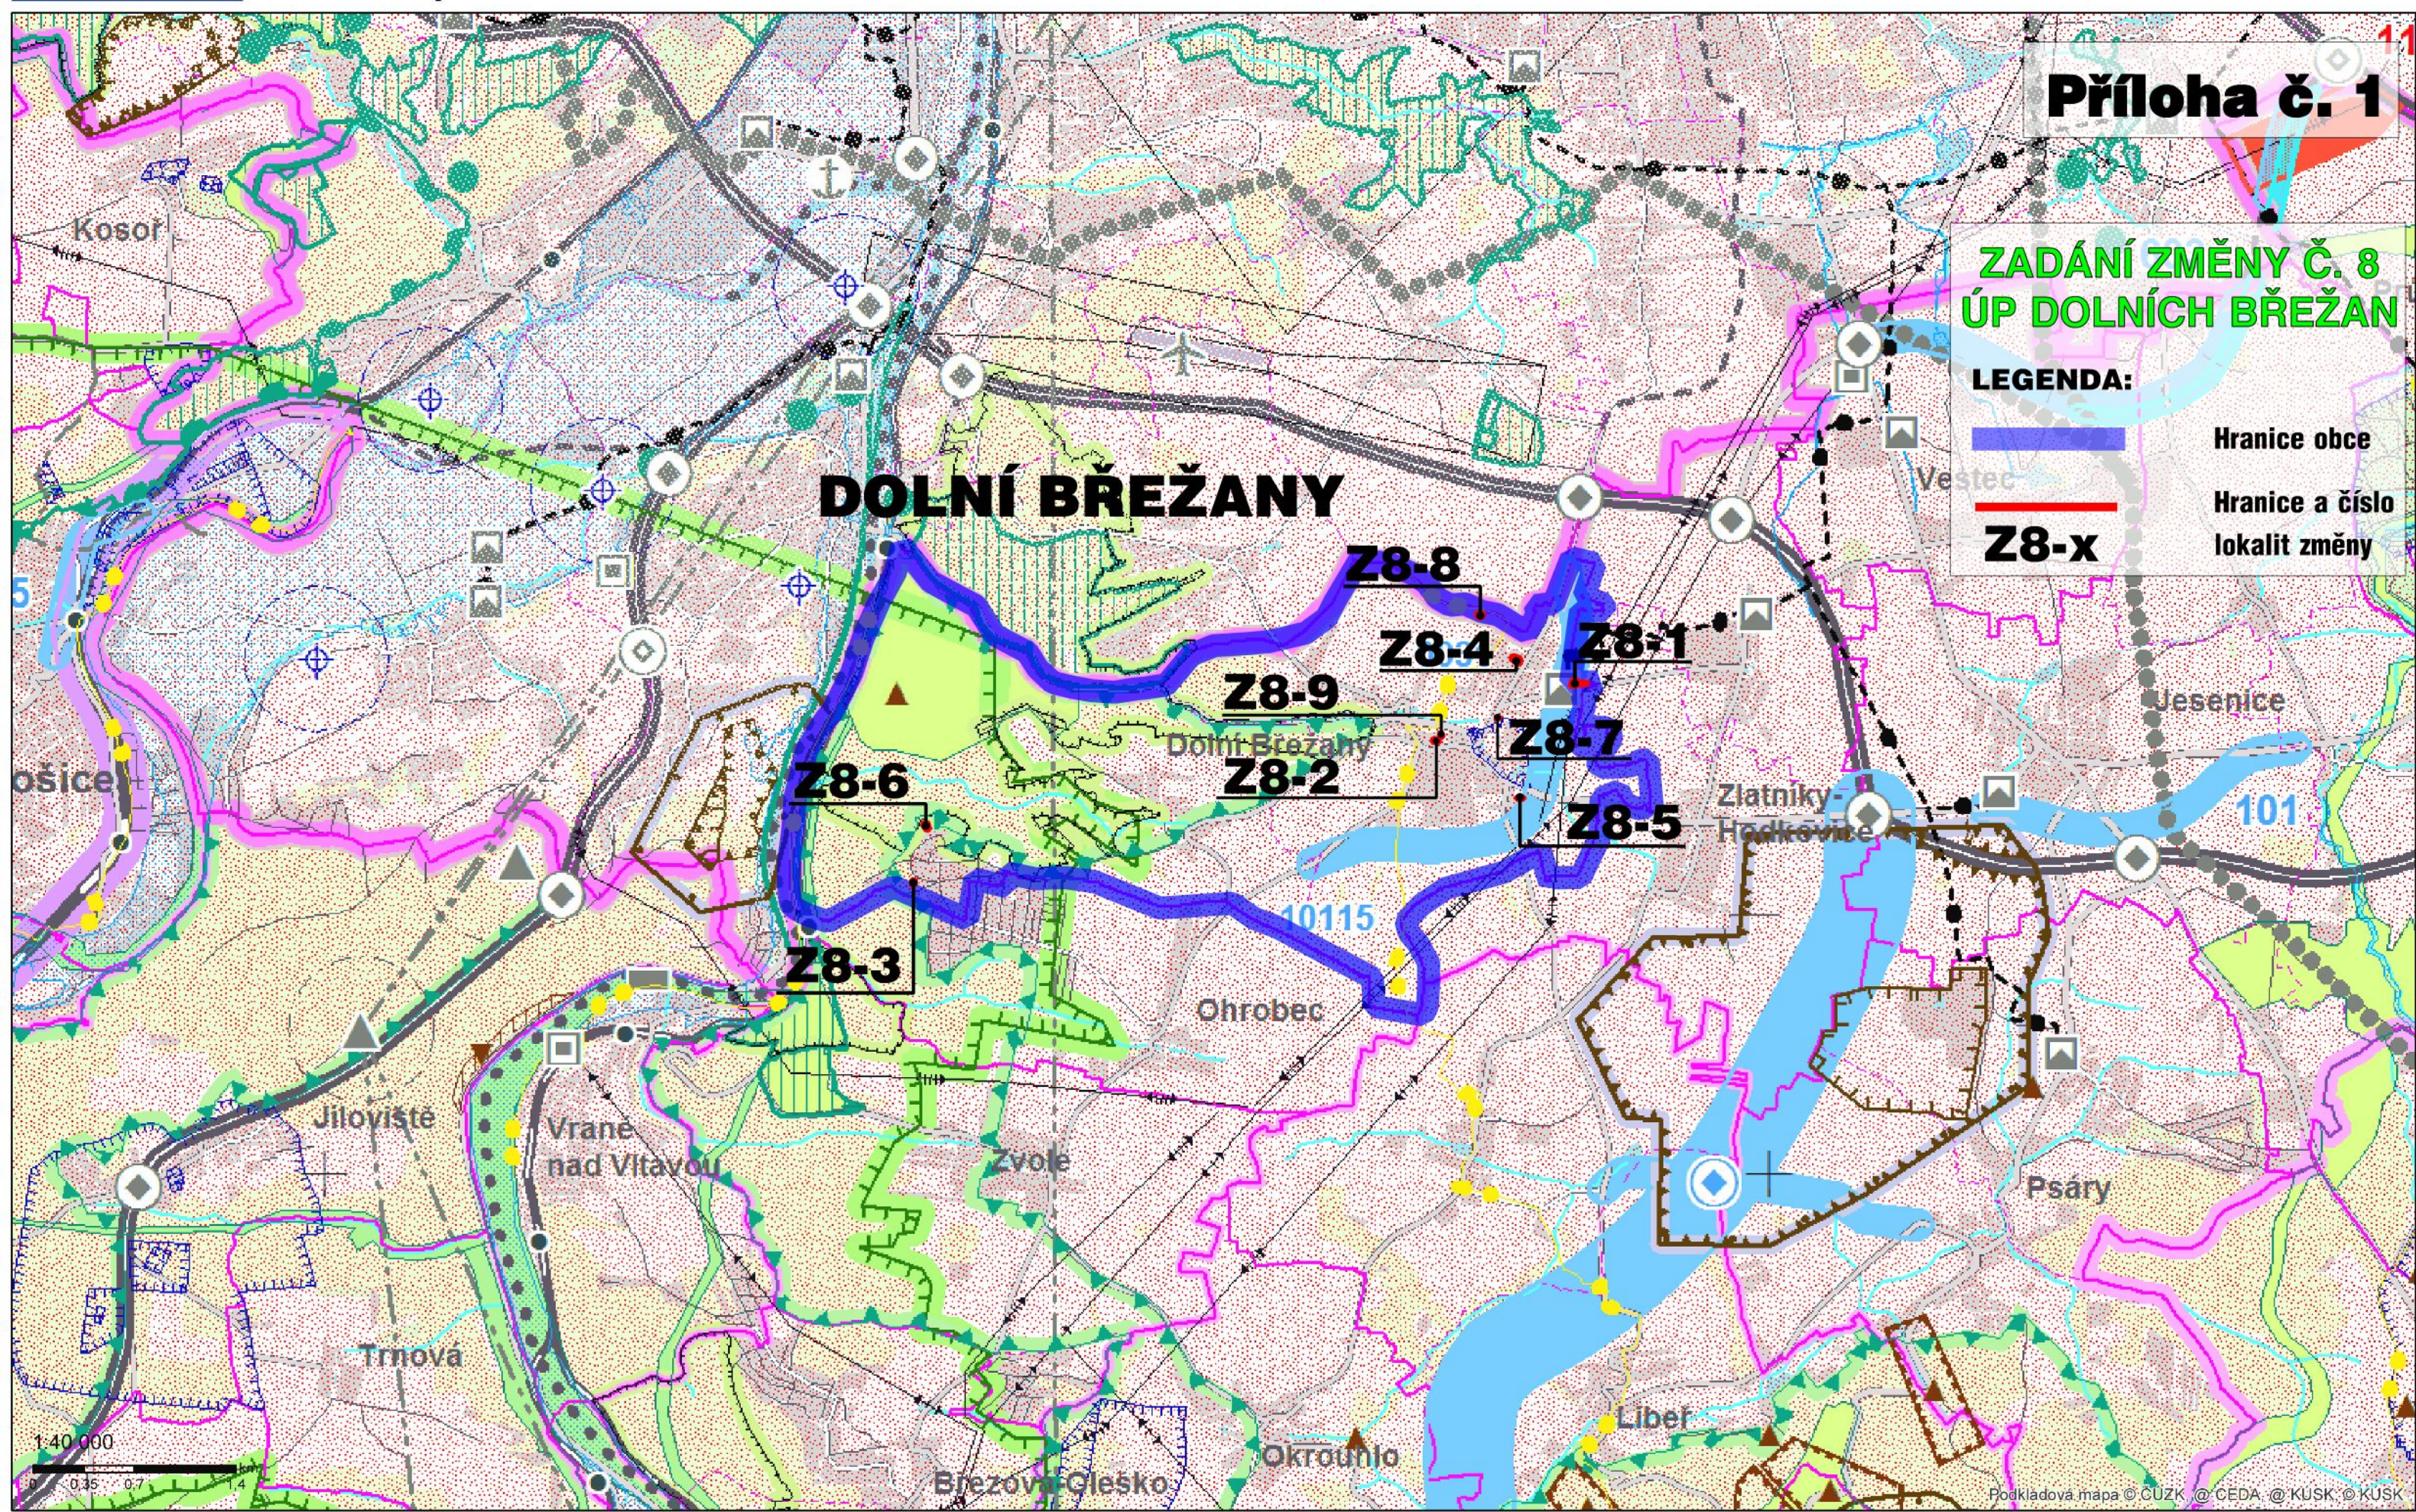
Příloha č. 1

ZADÁNÍ ZMĚNY Č. 8
ÚP DOLNÍCH BŘEŽAN

LEGENDA:
Hranice obce
Hranice a číslo
Z8-x lokalit změny

DOLNÍ BŘEŽANY

Z8-8
Z8-4
Z8-1
Z8-9
Z8-7
Z8-2
Z8-5
Z8-6
Z8-3

Kosoř
ošice
Dolní Břežany
Vestec
Jesenice
Zlatníky-Hodkovice
101
10115
Ohrobec
Jíloviště
Vrané nad Vltavou
Zvole
Psáry
Trnová
Libeř
Březová-Oleško
Okrouhlo
1:40 000
Podkladová mapa © ČÚZK, © CEDA, © KÚSK, © KÚSK